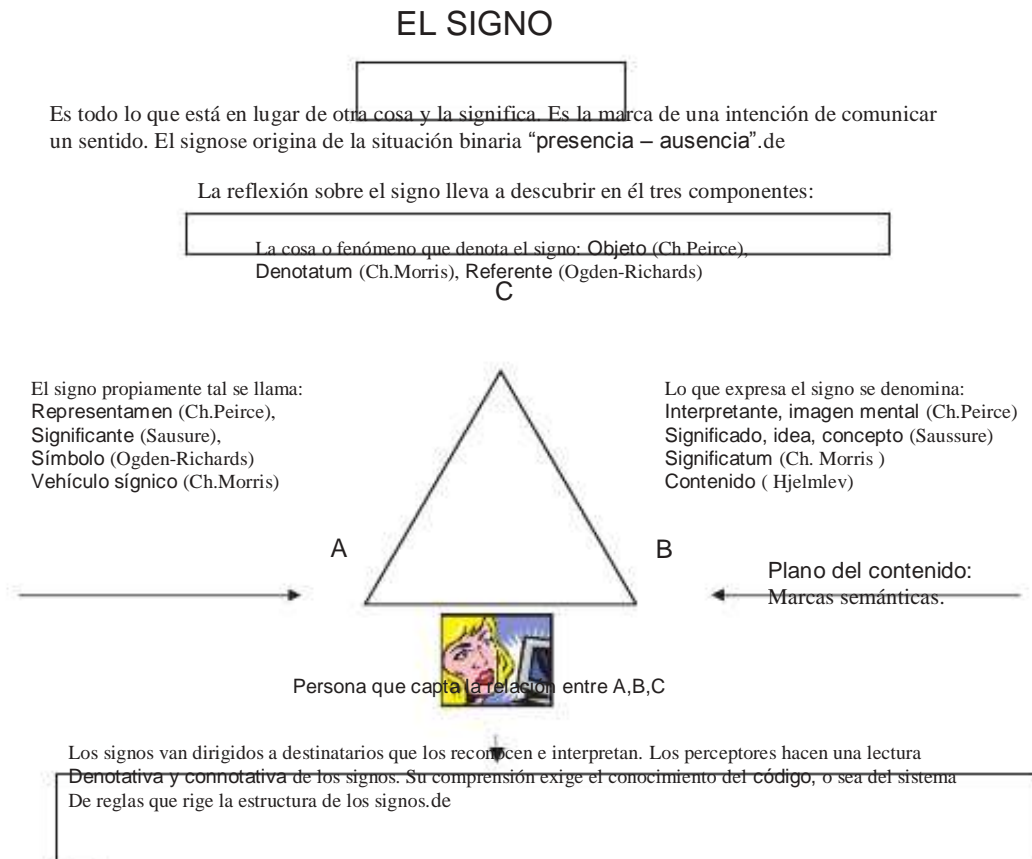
EL SIGNO

Es todo lo que está en lugar de otra cosa y la significa. Es la marca de una intención de comunicar un sentido. El signose origina de la situación binaria "presencia – ausencia".de

La reflexión sobre el signo lleva a descubrir en él tres componentes:

La cosa o fenómeno que denota el signo: Objeto (Ch.Peirce), Denotatum (Ch.Morris), Referente (Ogden-Richards)

C

El signo propiamente tal se llama:
Representamen (Ch.Peirce),
Significante (Sausure),
Símbolo (Ogden-Richards)
Vehículo sígnico (Ch.Morris)

Lo que expresa el signo se denomina:
Interpretante, imagen mental (Ch.Peirce)
Significado, idea, concepto (Saussure)
Significatum (Ch. Morris )
Contenido ( Hjelmlev)

A

B

Plano del contenido:
Marcas semánticas.

Persona que capta la relación entre A,B,C

Los signos van dirigidos a destinatarios que los reconocen e interpretan. Los perceptores hacen una lectura Denotativa y connotativa de los signos. Su comprensión exige el conocimiento del código, o sea del sistema De reglas que rige la estructura de los signos.de